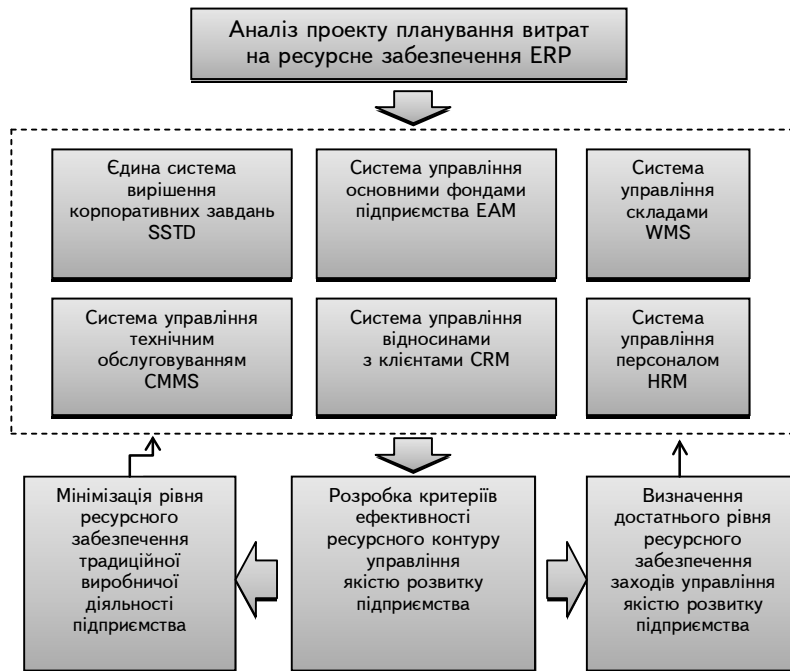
Аналіз проекту планування витрат на ресурсне забезпечення ERP

Єдина система вирішення корпоративних завдань SSTD

Система управління основними фондами підприємства EAM

Система управління складами WMS

Система управління технічним обслуговуванням CMMS

Система управління відносинами з клієнтами CRM

Система управління персоналом HRM

Мінімізація рівня ресурсного забезпечення традиційної виробничої діяльності підприємства

Розробка критеріїв ефективності ресурсного контуру управління якістю розвитку підприємства

Визначення достатнього рівня ресурсного забезпечення заходів управління якістю розвитку підприємства